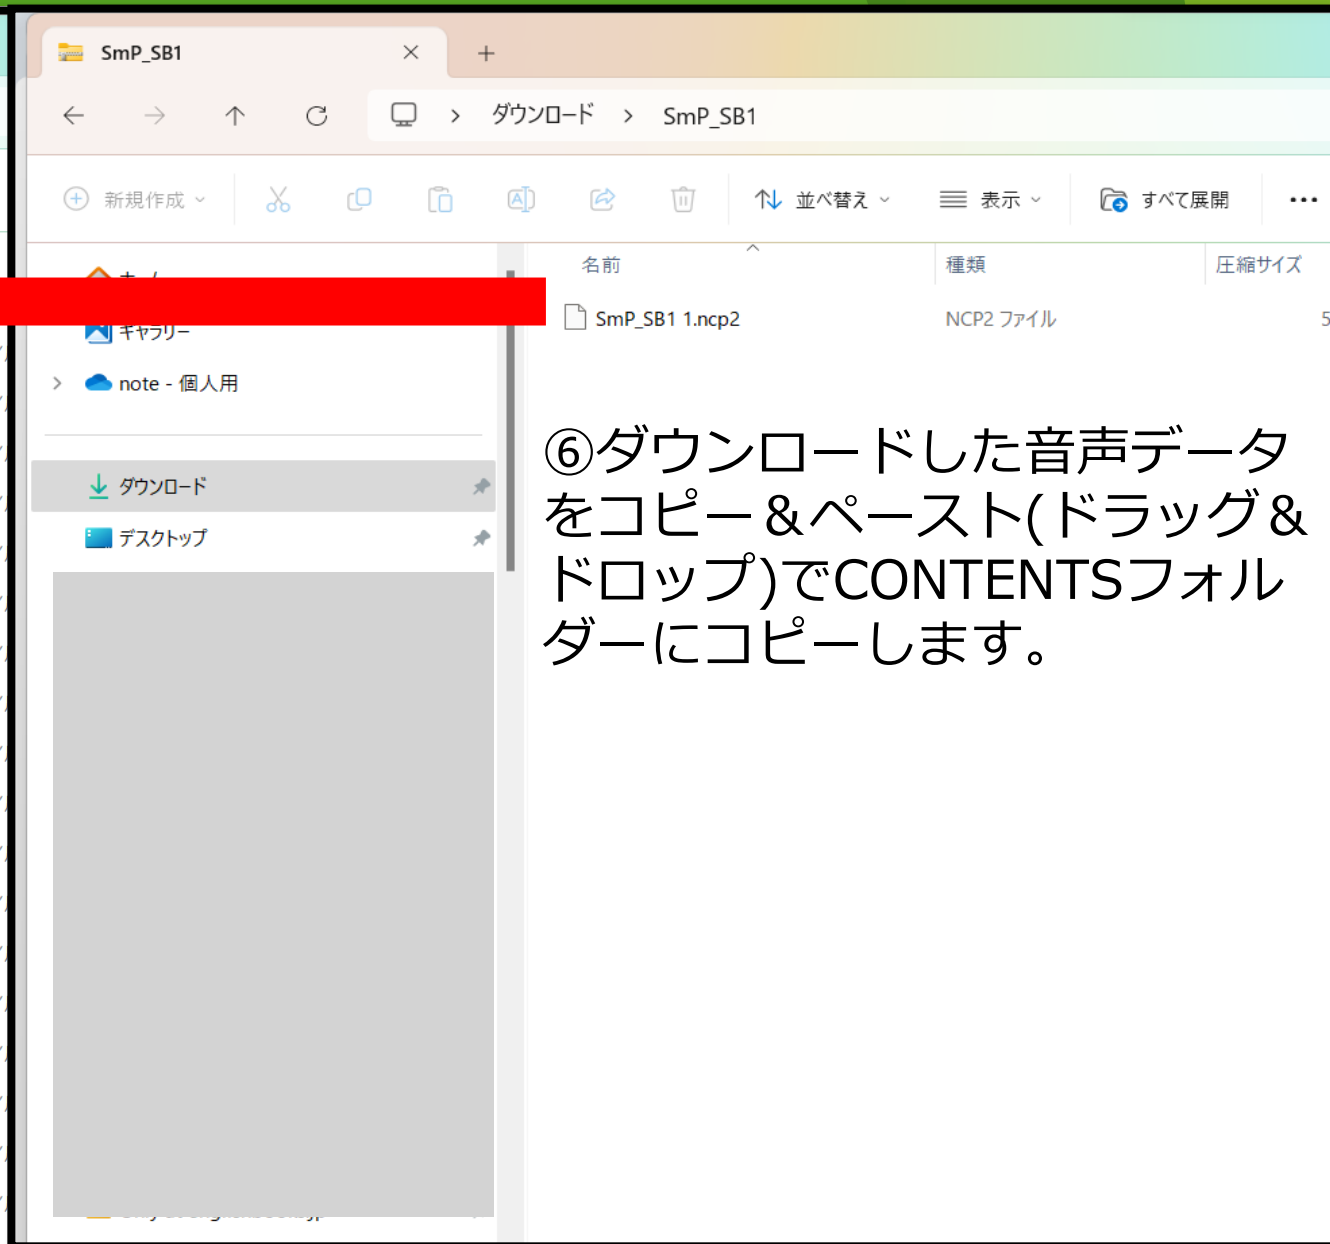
SmP_SB1 × +

← → ↑ ⟳ > ダウンロード > SmP_SB1

新規作成 並べ替え 表示 すべて展開 ...

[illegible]

ギャラリー

note - 個人用

ダウンロード

デスクトップ

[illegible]

| 名前 | 種類 | 圧縮サイズ |
|---|---|---|
| SmP_SB1 1.ncp2 | NCP2 ファイル | 5 |

⑥ダウンロードした音声データをコピー＆ペースト(ドラッグ＆ドロップ)でCONTENTSフォルダーにコピーします。